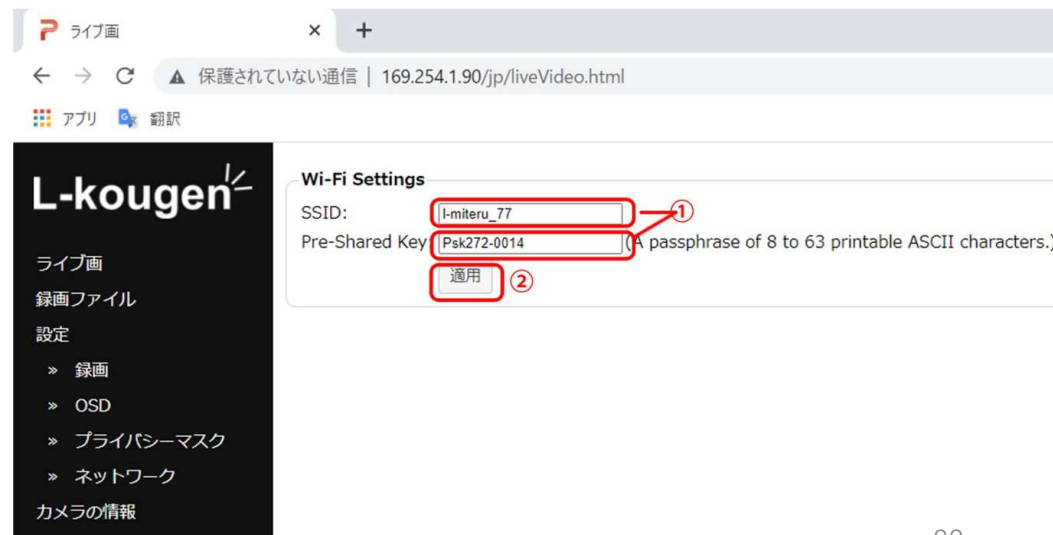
ライブ画 × +

← → C ▲ 保護されていない通信 | 169.254.1.90/jp/liveVideo.html

アプリ 翻訳

L-kougen

ライブ画
録画ファイル
設定
» 録画
» OSD
» プライバシーマスク
» ネットワーク
カメラの情報

Wi-Fi Settings
SSID: l-miteru_77 ①
Pre-Shared Key: Psk272-0014 (A passphrase of 8 to 63 printable ASCII characters.)
適用 ②